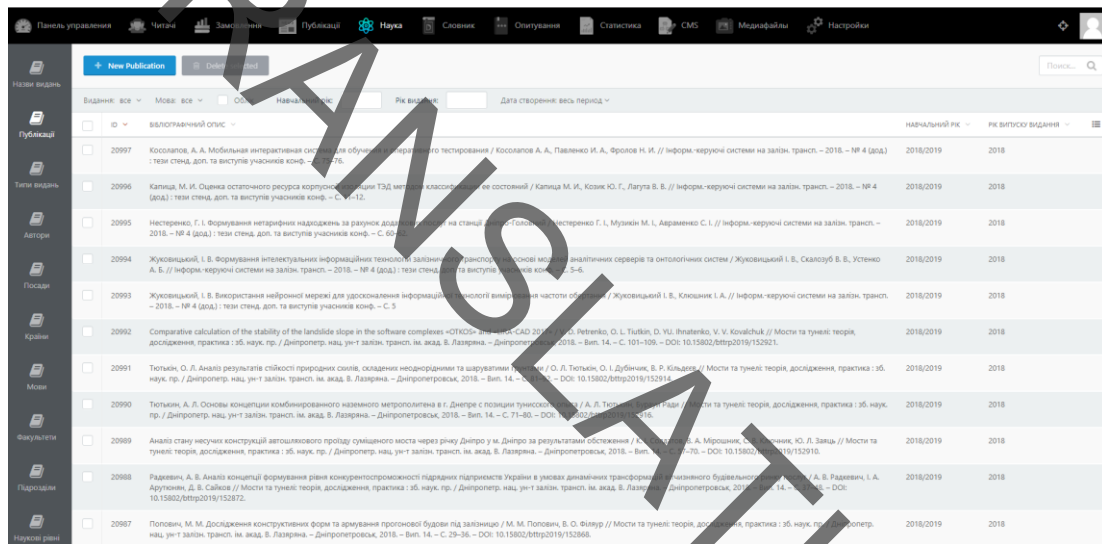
Панель управління Читачі Замовлення Публікації Наука Словник Опитування Статистика CMS Медіафайли Настройки

Назви видань
Публікації
Типи видань
Автори
Посади
Країни
Мови
Факультети
Підрозділи
Наукові рівні

+ New Publication
Delete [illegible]

Пошук...

Видання: все Мова: все Обл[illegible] Навчальний рік: Рік видання: Дата створення: весь період

| ID | БІБЛІОГРАФІЧНИЙ ОПИС | НАВЧАЛЬНИЙ РІК | РІК ВИПУСКУ ВИДАННЯ |
|---|---|---|---|
| 20997 | Косолапов, А. А. Мобильная интерактивная система для обучения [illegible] тестирования / Косолапов А. А., Павленко И. А., Фролов Н. И. // Інформ.-керуючі системи на залізн. трансп. – 2018. – № 4 (дод.) : тези стенд. доп. та виступів учасників конф. – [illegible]–76. | 2018/2019 | 2018 |
| 20996 | Капица, М. И. Оценка остаточного ресурса корпусной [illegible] ТЭД методом классификации ее состояний / Капица М. И., Козик Ю. Г., Лагута В. В. // Інформ.-керуючі системи на залізн. трансп. – 2018. – № 4 (дод.) : тези стенд. доп. та виступів учасників конф. – С. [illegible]–12. | 2018/2019 | 2018 |
| 20995 | Нестеренко, Г. І. Формування нетарифних надходжень за рахунок дода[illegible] на станції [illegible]-Головний / Нестеренко Г. І., Музикін М. І., Авраменко С. І. // Інформ.-керуючі системи на залізн. трансп. – 2018. – № 4 (дод.) : тези стенд. доп. та виступів учасників конф. – С. 60–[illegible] | 2018/2019 | 2018 |
| 20994 | Жуковицький, І. В. Формування інтелектуальних інформаційних технологій залізничного транспорту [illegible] моделей аналітичних серверів та онтологічних систем / Жуковицький І. В., Скалозуб В. В., Устенко А. Б. // Інформ.-керуючі системи на залізн. трансп. – 2018. – № 4 (дод.) : тези стенд. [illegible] виступів учасників конф. – С. 5–6. | 2018/2019 | 2018 |
| 20993 | Жуковицький, І. В. Використання нейронної мережі для удосконалення інформаційної технології вимірювання частоти обертання / Жуковицький І. В., Клюшник І. А. // Інформ.-керуючі системи на залізн. трансп. – 2018. – № 4 (дод.) : тези стенд. доп. та виступів учасників конф. – С. 5 | 2018/2019 | 2018 |
| 20992 | Comparative calculation of the stability of the landslide slope in the software complexes «OTKOS» and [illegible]-CAD 201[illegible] / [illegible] O. Petrenko, O. L. Tiutkin, D. YU. Ihnatenko, V. V. Kovalchuk // Мости та тунелі: теорія, дослідження, практика : зб. наук. пр. / Дніпропетр. нац. ун-т залізн. трансп. ім. акад. В. Лазаряна. – Дніпропетровськ, 2018. – Вип. 14. – С. 101–109. – DOI: 10.15802/bttrp2019/152921. | 2018/2019 | 2018 |
| 20991 | Тютькин, О. Л. Аналіз результатів стійкості природних схилів, складених неоднорідними та шаруватими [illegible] / О. Л. Тютькін, О. І. Дубінчик, В. Р. Кільдеєв // Мости та тунелі: теорія, дослідження, практика : зб. наук. пр. / Дніпропетр. нац. ун-т залізн. трансп. ім. акад. В. Лазаряна. – Дніпропетровськ, 2018. – Вип. 14. – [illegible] – DOI: 10.15802/bttrp2019/152914. | 2018/2019 | 2018 |
| 20990 | Тютькин, А. Л. Основы концепции комбинированного наземного метрополитена в г. Днепре с позиции тоннелестроения / А. Л. Тютькин, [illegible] // Мости та тунелі: теорія, дослідження, практика : зб. наук. пр. / Дніпропетр. нац. ун-т залізн. трансп. ім. акад. В. Лазаряна. – Дніпропетровськ, 2018. – Вип. 14. – С. 71–80. – DOI: 10.15802/bttrp2019/152916. | 2018/2019 | 2018 |
| 20989 | Аналіз стану несучих конструкцій автошляхового проїзду суміщеного моста через річку Дніпро у м. Дніпро за результатами обстеження / К. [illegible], В. А. Мірошник, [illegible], Ю. Л. Заяць // Мости та тунелі: теорія, дослідження, практика : зб. наук. пр. / Дніпропетр. нац. ун-т залізн. трансп. ім. акад. В. Лазаряна. – Дніпропетровськ, 2018. – Вип. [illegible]–70. – DOI: 10.15802/bttrp2019/152910. | 2018/2019 | 2018 |
| 20988 | Радкевич, А. В. Аналіз концепції формування рівня конкурентоспроможності підрядних підприємств України в умовах динамічних трансформацій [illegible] будівельного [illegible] / А. В. Радкевич, І. А. Арутюнян, Д. В. Сайков // Мости та тунелі: теорія, дослідження, практика : зб. наук. пр. / Дніпропетр. нац. ун-т залізн. трансп. ім. акад. В. Лазаряна. – Дніпропетровськ, 2018. – Вип. 14. – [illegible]. – DOI: 10.15802/bttrp2019/152872. | 2018/2019 | 2018 |
| 20987 | Попович, М. М. Дослідження конструктивних форм та армування прогонової будови під залізницю / М. М. Попович, В. О. Філяур // Мости та тунелі: теорія, дослідження, практика : зб. наук. пр. / Дніпропетр. нац. ун-т залізн. трансп. ім. акад. В. Лазаряна. – Дніпропетровськ, 2018. – Вип. 14. – С. 29–36. – DOI: 10.15802/bttrp2019/152868. | 2018/2019 | 2018 |